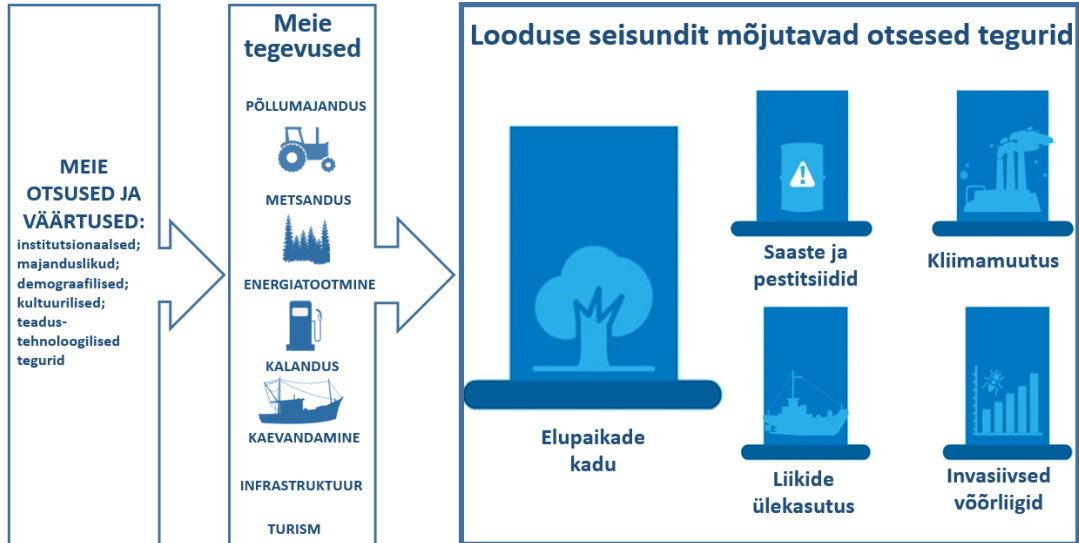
MEIE OTSUSED JA VÄÄRTUSED:
institutsionaalsed;
majanduslikud;
demograafilised;
kultuurilised;
teadus-tehnoloogilised tegurid

Meie tegevused

PÕLLUMAJANDUS

METSANDUS

ENERGIATOOTMINE

KALANDUS

KAEVANDAMINE

INFRASTRUKTUUR

TURISM

Looduse seisundit mõjutavad otsesed tegurid

Elupaikade kadu

Saaste ja pestitsiidid

Kliimamuutus

Liikide ülekasutus

Invasiivsed võõrliigid